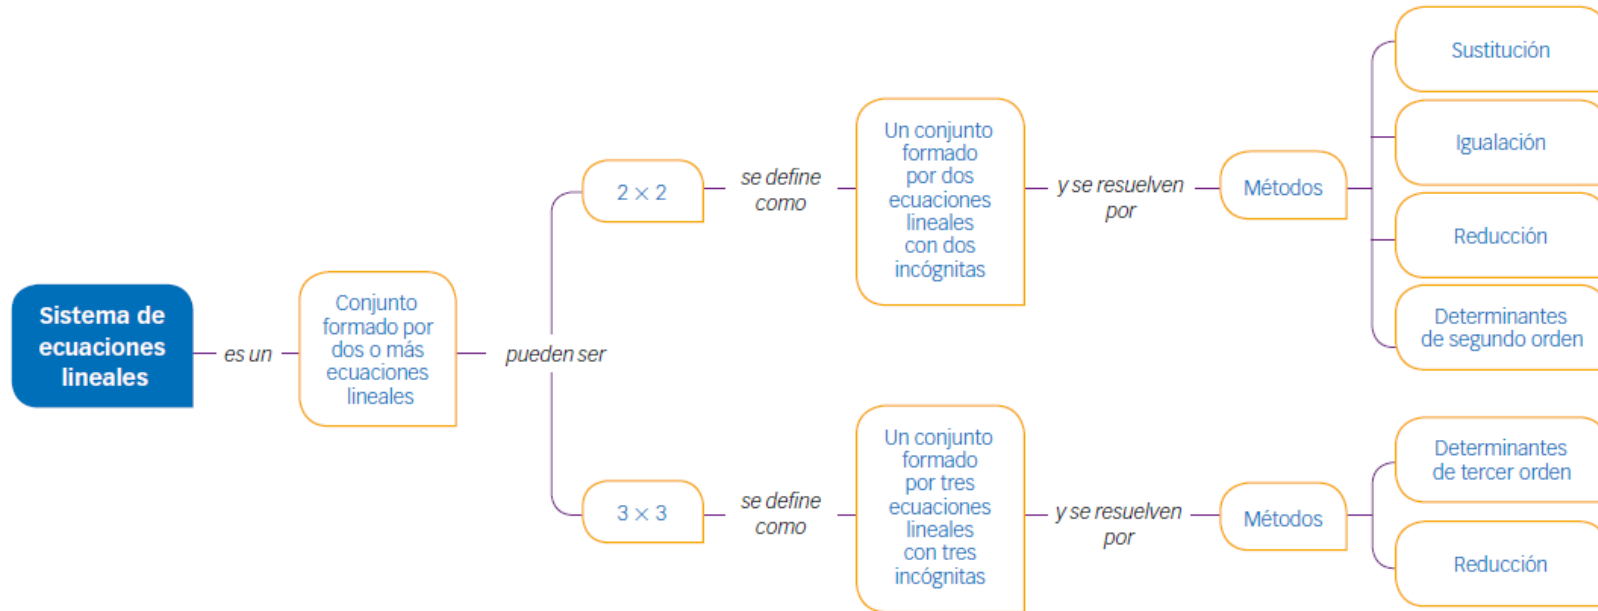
Sistema de ecuaciones lineales

es un

Conjunto formado por dos o más ecuaciones lineales

pueden ser

$2 \times 2$

se define como

Un conjunto formado por dos ecuaciones lineales con dos incógnitas

y se resuelven por

Métodos

Sustitución

Igualación

Reducción

Determinantes de segundo orden

$3 \times 3$

se define como

Un conjunto formado por tres ecuaciones lineales con tres incógnitas

y se resuelven por

Métodos

Determinantes de tercer orden

Reducción